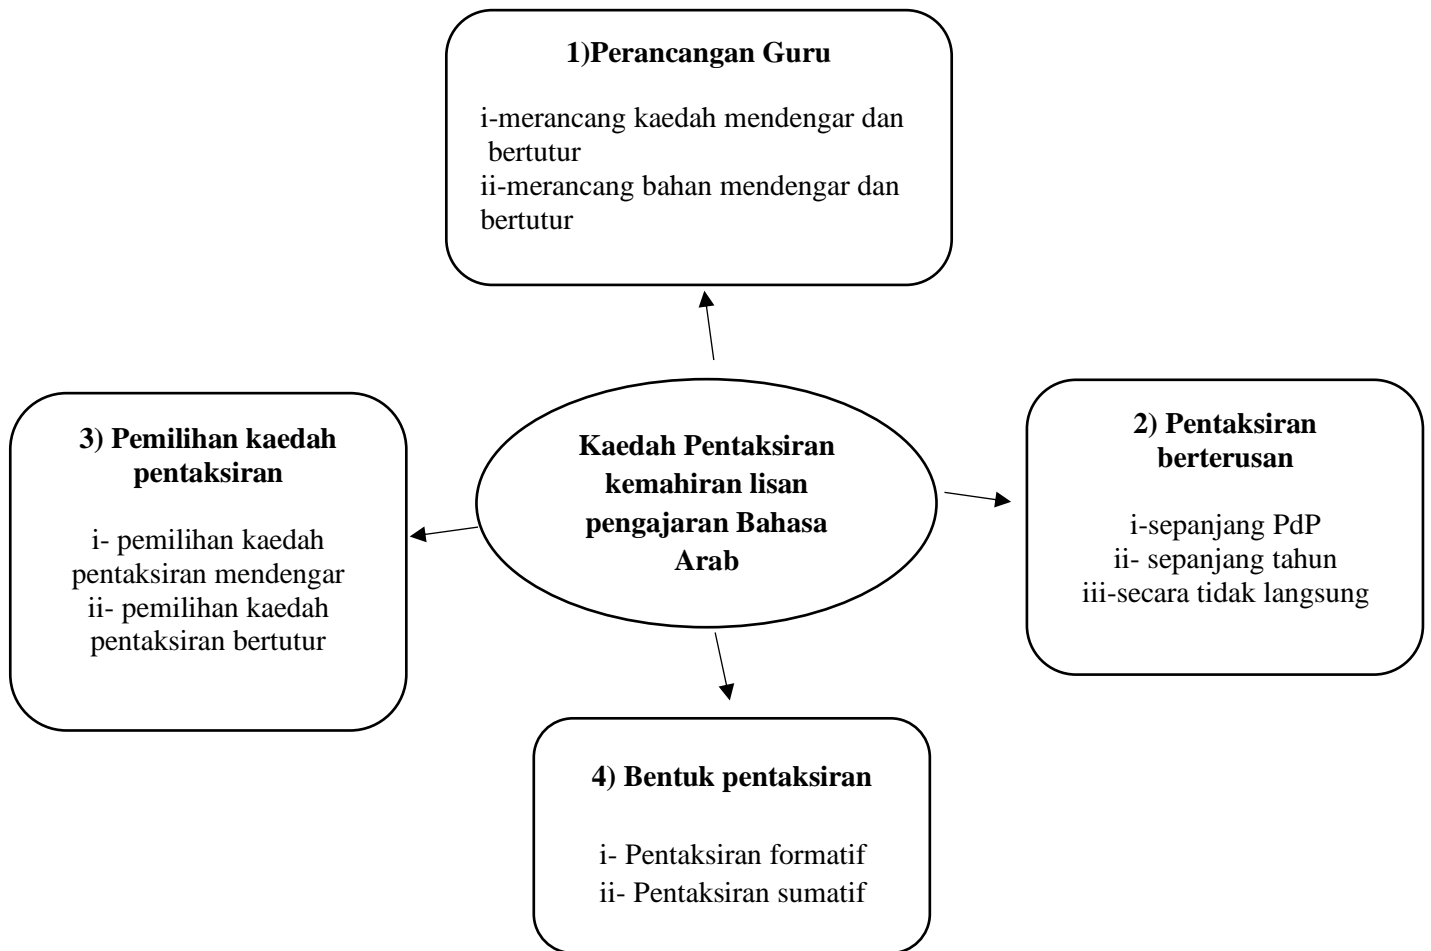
1)Perancangan Guru

i-merancang kaedah mendengar dan bertutur
ii-merancang bahan mendengar dan bertutur

Kaedah Pentaksiran kemahiran lisan pengajaran Bahasa Arab

3) Pemilihan kaedah pentaksiran

i- pemilihan kaedah pentaksiran mendengar
ii- pemilihan kaedah pentaksiran bertutur

2) Pentaksiran berterusan

i-sepanjang PdP
ii- sepanjang tahun
iii-secara tidak langsung

4) Bentuk pentaksiran

i- Pentaksiran formatif
ii- Pentaksiran sumatif